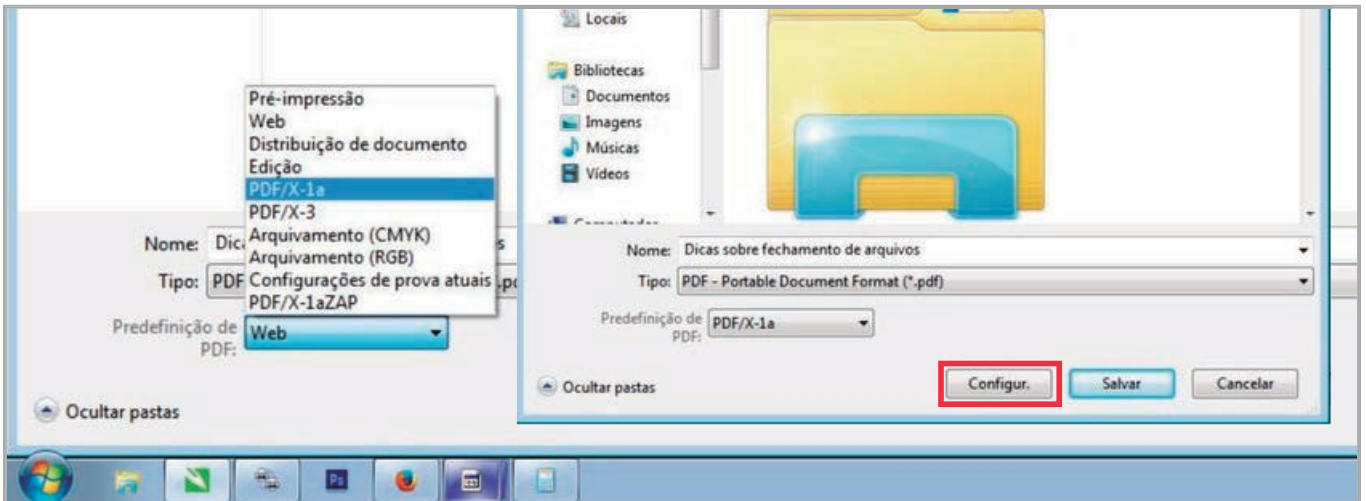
Pré-impressão
Web
Distribuição de documento
Edição
PDF/X-1a
PDF/X-3
Arquivamento (CMYK)
Arquivamento (RGB)
Configurações de prova atuais
PDF/X-1aZAP

Nome: Dic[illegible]
Tipo: PDF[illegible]
Predefinição de PDF: Web

Ocultar pastas

Locais
Bibliotecas
Documentos
Imagens
Músicas
Vídeos

Nome: Dicas sobre fechamento de arquivos
Tipo: PDF - Portable Document Format (*.pdf)
Predefinição de PDF: PDF/X-1a

Ocultar pastas
Configur.
Salvar
Cancelar